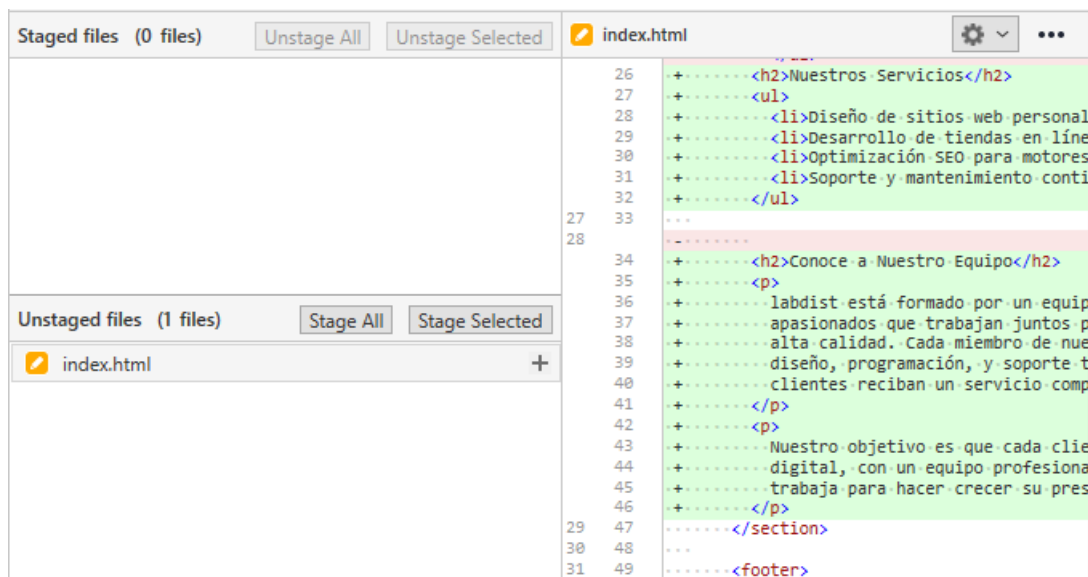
Staged files (0 files) Unstage All Unstage Selected

Unstaged files (1 files) Stage All Stage Selected

index.html +

index.html

| | | |
|---|---|---|
| | 26 | + <h2>Nuestros Servicios</h2> |
| | 27 | + <ul> |
| | 28 | + <li>Diseño de sitios web personal |
| | 29 | + <li>Desarrollo de tiendas en líne |
| | 30 | + <li>Optimización SEO para motores |
| | 31 | + <li>Soporte y mantenimiento conti |
| | 32 | + </ul> |
| 27 | 33 | ... |
| 28 | | - |
| | 34 | + <h2>Conoce a Nuestro Equipo</h2> |
| | 35 | + <p> |
| | 36 | + labdist está formado por un equip |
| | 37 | + apasionados que trabajan juntos p |
| | 38 | + alta calidad. Cada miembro de nue |
| | 39 | + diseño, programación, y soporte t |
| | 40 | + clientes reciban un servicio comp |
| | 41 | + </p> |
| | 42 | + <p> |
| | 43 | + Nuestro objetivo es que cada clie |
| | 44 | + digital, con un equipo profesiona |
| | 45 | + trabaja para hacer crecer su pres |
| | 46 | + </p> |
| 29 | 47 | </section> |
| 30 | 48 | ... |
| 31 | 49 | <footer> |